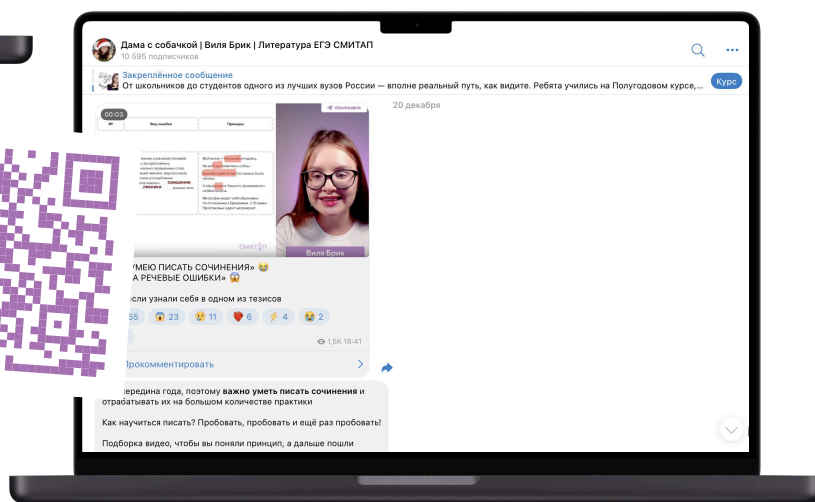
Дама с собачкой | Виля Брик | Литература ЕГЭ СМИТАП
10 595 подписчиков

Закреплённое сообщение
От школьников до студентов одного из лучших вузов России — вполне реальный путь, как видите. Ребята учились на Полугодовом курсе,...
Курс

20 декабря

00:03

СМИТАП
Виля Брик

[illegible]УМЕЮ ПИСАТЬ СОЧИНЕНИЯ» 😆
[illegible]А РЕЧЕВЫЕ ОШИБКИ» 😱

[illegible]сли узнали себя в одном из тезисов

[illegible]55 😱 23 😢 11 ❤️ 6 ⚡ 4 😭 2

1,5K 18:41

Прокомментировать

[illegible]середина года, поэтому важно уметь писать сочинения и отрабатывать их на большом количестве практики

Как научиться писать? Пробовать, пробовать и ещё раз пробовать!

Подборка видео, чтобы вы поняли принцип, а дальше пошли